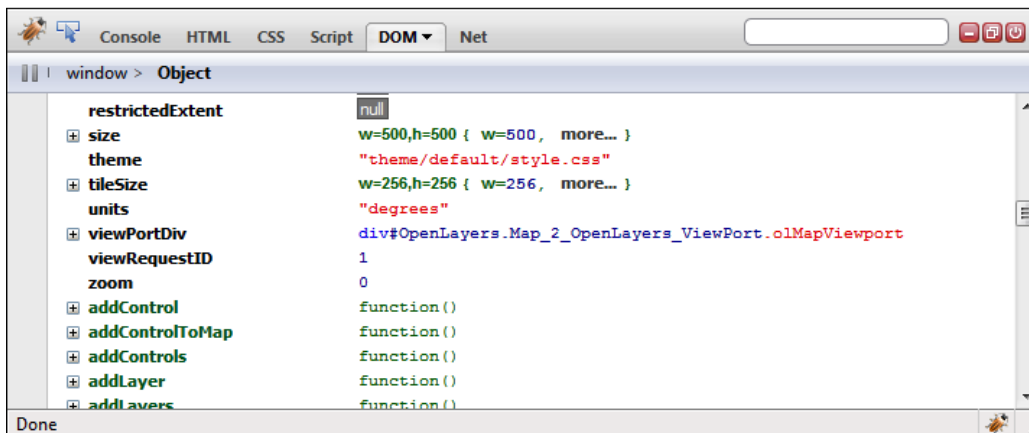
Console HTML CSS Script DOM ▾ Net

window > Object

| | |
|---|---|
| restrictedExtent | null |
| ⊞ size | w=500,h=500 { w=500, more... } |
| theme | "theme/default/style.css" |
| ⊞ tileSize | w=256,h=256 { w=256, more... } |
| units | "degrees" |
| ⊞ viewPortDiv | div#OpenLayers.Map_2_OpenLayers_ViewPort.olMapViewport |
| viewRequestID | 1 |
| zoom | 0 |
| ⊞ addControl | function() |
| ⊞ addControlToMap | function() |
| ⊞ addControls | function() |
| ⊞ addLayer | function() |
| ⊞ addLayers | function() |

Done